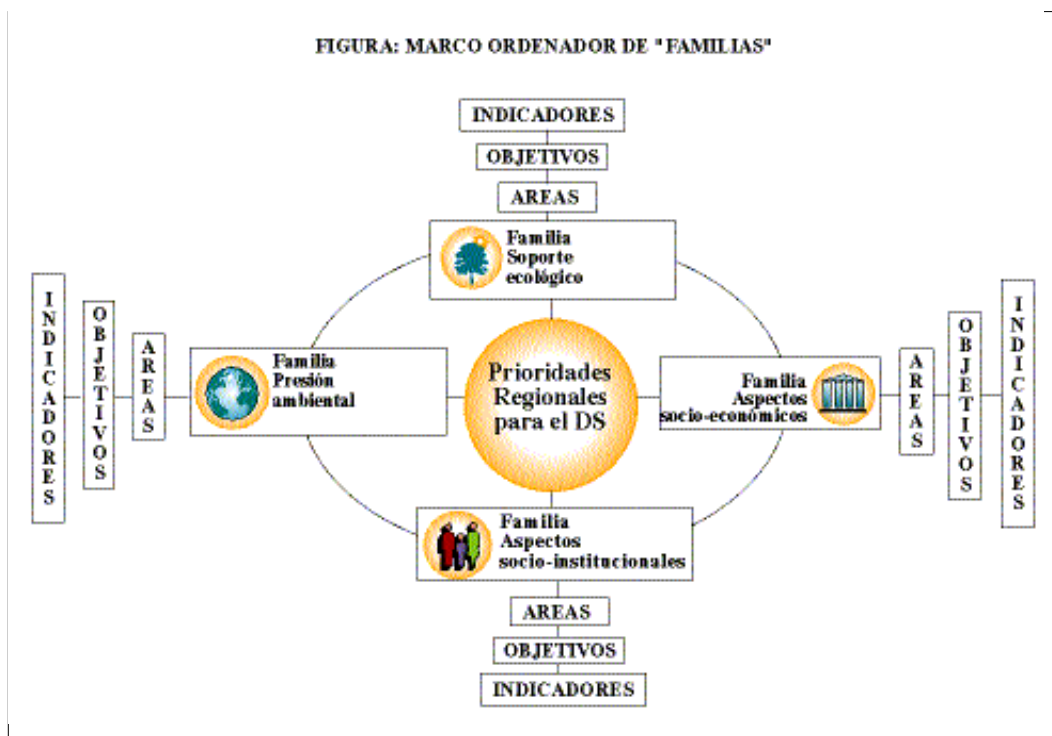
FIGURA: MARCO ORDENADOR DE "FAMILIAS"

INDICADORES

OBJETIVOS

AREAS

Familia Soporte ecológico

INDICADORES

OBJETIVOS

AREAS

Familia Presión ambiental

Prioridades Regionales para el DS

Familia Aspectos socio-económicos

AREAS

OBJETIVOS

INDICADORES

Familia Aspectos socio-institucionales

AREAS

OBJETIVOS

INDICADORES